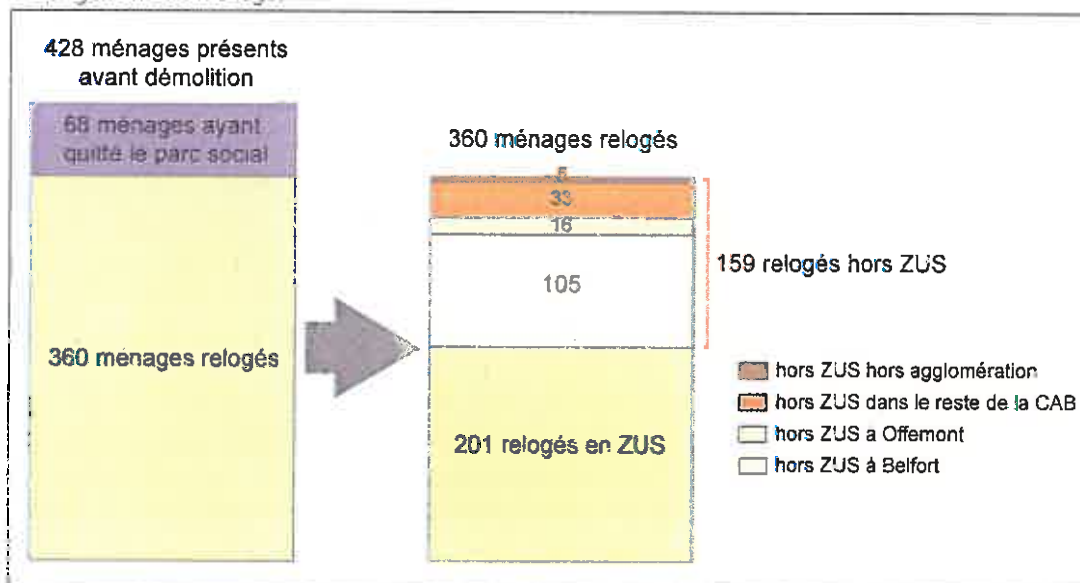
428 ménages présents avant démolition

68 ménages ayant quitté le parc social

360 ménages relogés

360 ménages relogés

5

33

16

105

201 relogés en ZUS

159 relogés hors ZUS

hors ZUS hors agglomération

hors ZUS dans le reste de la CAB

hors ZUS a Offemont

hors ZUS à Belfort